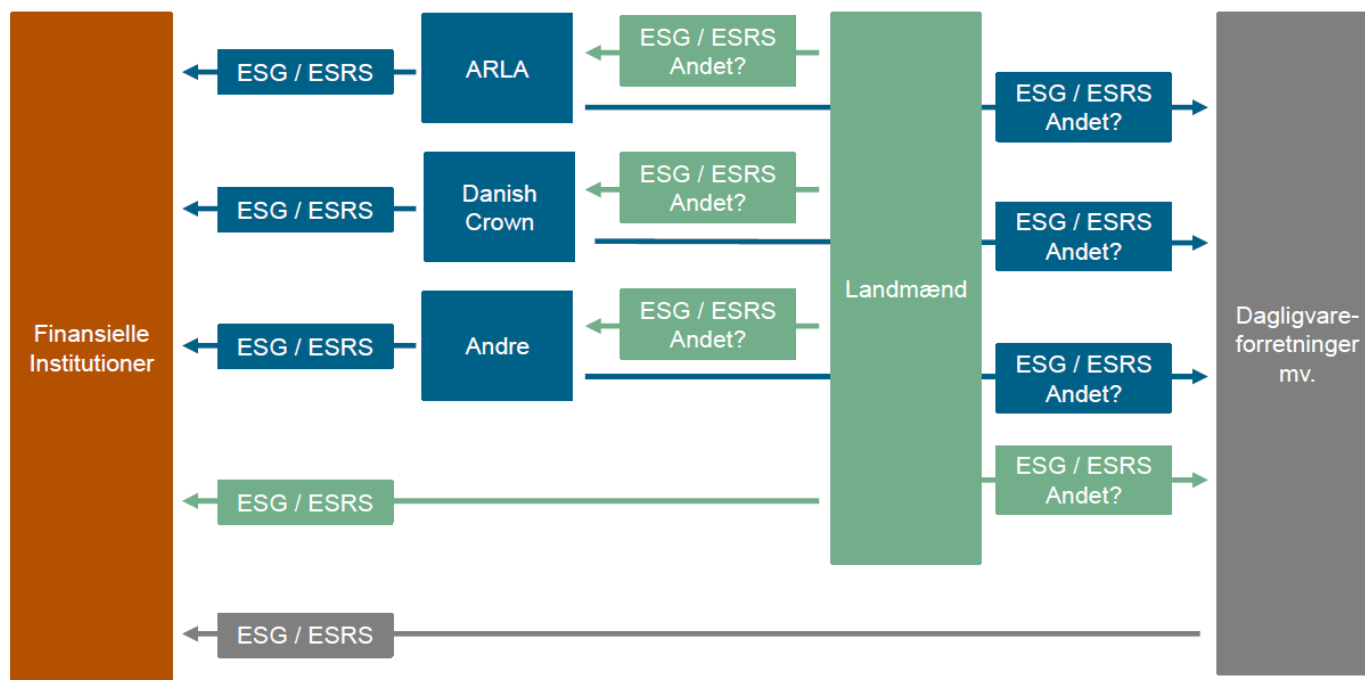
Finansielle Institutioner

ESG / ESRS

ARLA

ESG / ESRS Andet?

ESG / ESRS

Danish Crown

ESG / ESRS Andet?

ESG / ESRS

Andre

ESG / ESRS Andet?

ESG / ESRS

ESG / ESRS

Landmænd

ESG / ESRS Andet?

ESG / ESRS Andet?

ESG / ESRS Andet?

ESG / ESRS Andet?

Dagligvareforretninger mv.